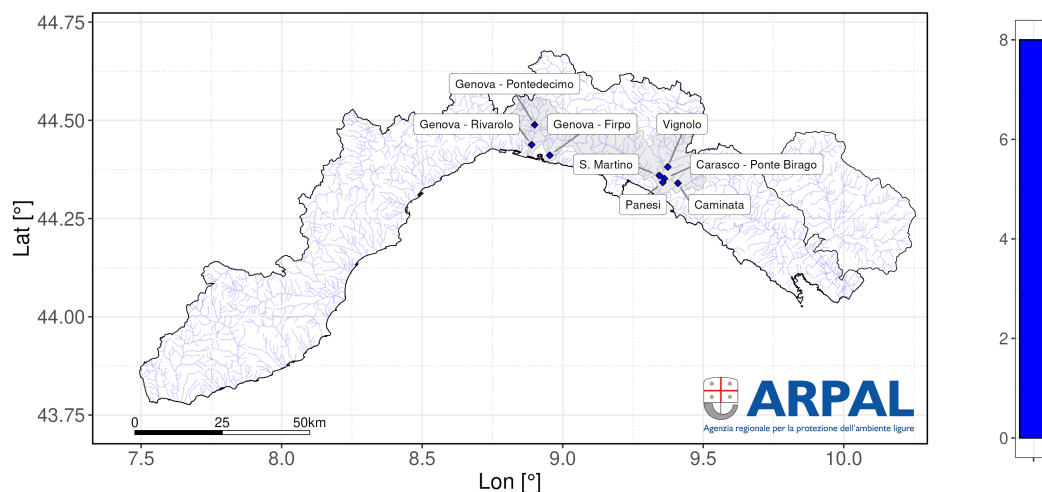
44.75
44.50
44.25
44.00
43.75
Lat [°]
Genova - Pontedecimo
Genova - Rivarolo
Genova - Firpo
Vignolo
S. Martino
Carasco - Ponte Birago
Panesi
Caminata
0
25
50km
ARPAL
Agenzia regionale per la protezione dell'ambiente ligure
7.5
8.0
8.5
9.0
9.5
10.0
Lon [°]
8
6
4
2
0